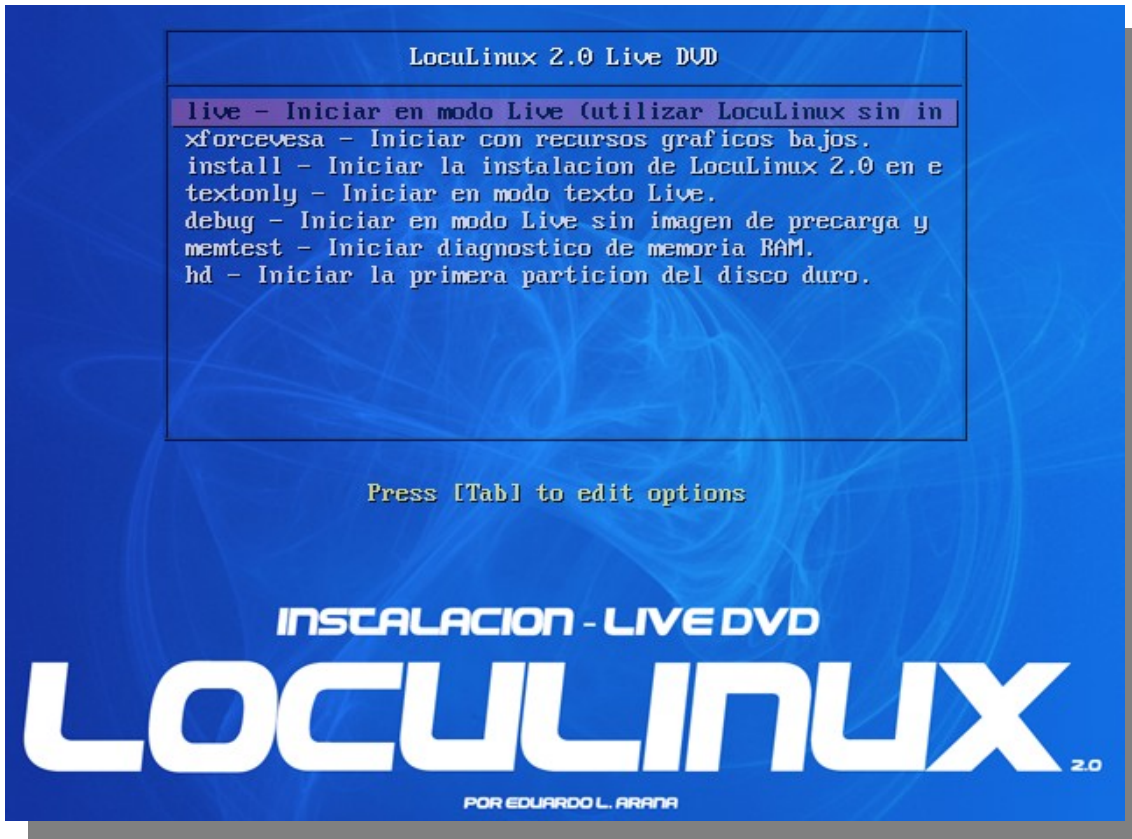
LocuLinux 2.0 Live DVD

live - Iniciar en modo Live (utilizar LocuLinux sin in
xforcevesa - Iniciar con recursos graficos bajos.
install - Iniciar la instalacion de LocuLinux 2.0 en e
textonly - Iniciar en modo texto Live.
debug - Iniciar en modo Live sin imagen de precarga y
memtest - Iniciar diagnostico de memoria RAM.
hd - Iniciar la primera particion del disco duro.

Press [Tab] to edit options

INSTALACION - LIVE DVD

LOCULINUX 2.0

POR EDUARDO L. ARANA